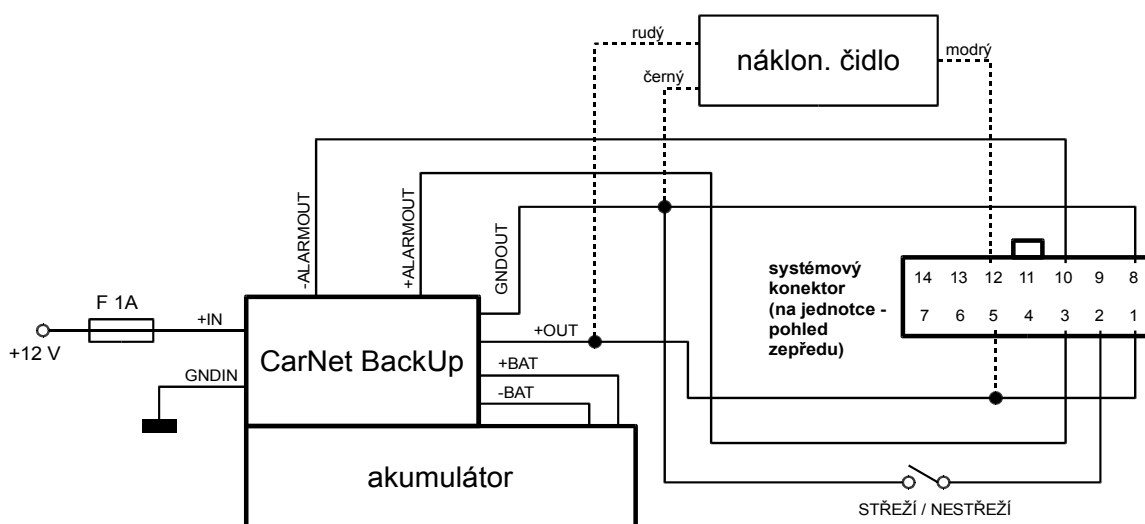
rudý
náklon. čidlo
modrý
černý

-ALARMOUT
+ALARMOUT
GNDOUT

F 1A
+IN
+12 V
GNDIN
CarNet BackUp
+OUT
+BAT
-BAT
akumulátor

systémový konektor (na jednotce - pohled zepředu)

| 14 | 13 | 12 | 11 | 10 | 9 | 8 |
|---|---|---|---|---|---|---|
| 7 | 6 | 5 | 4 | 3 | 2 | 1 |

STŘEŽÍ / NESTŘEŽÍ